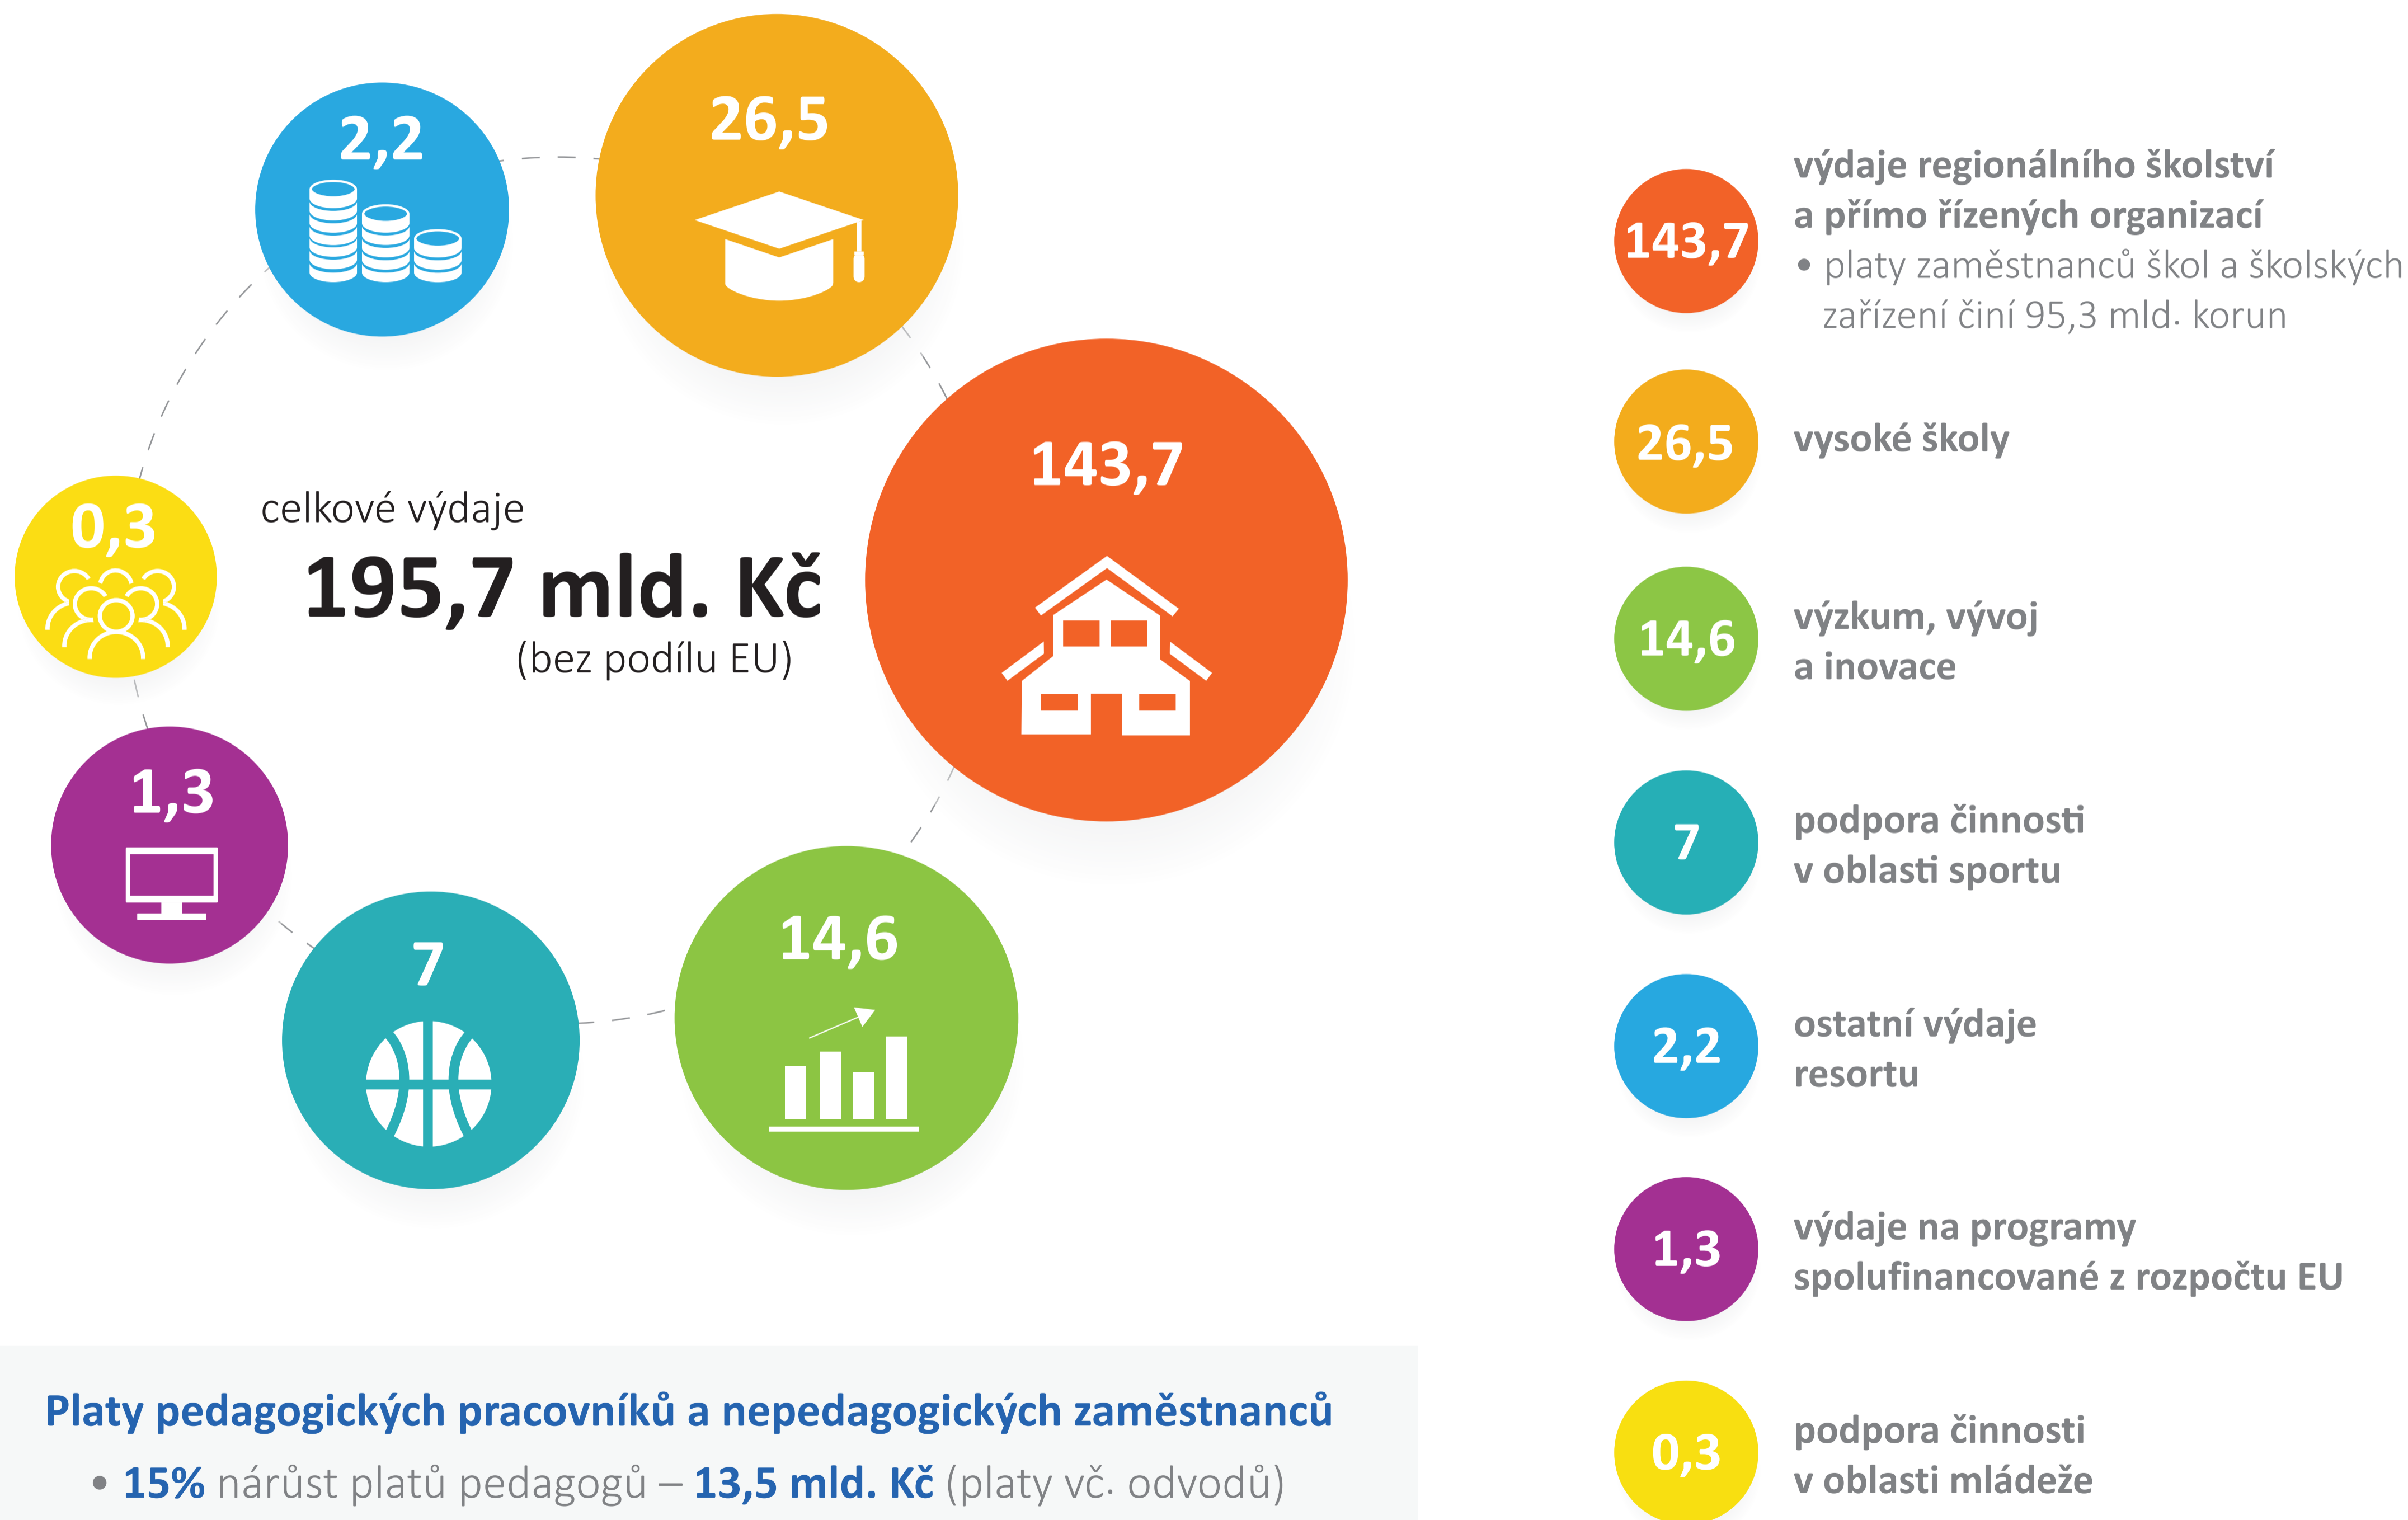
2,2

26,5

143,7

0,3

celkové výdaje
195,7 mld. Kč
(bez podílu EU)

1,3

7

14,6

143,7 výdaje regionálního školství a přímo řízených organizací
• platy zaměstnanců škol a školských zařízení činí 95,3 mld. korun

26,5 vysoké školy

14,6 výzkum, vývoj a inovace

7 podpora činnosti v oblasti sportu

2,2 ostatní výdaje resortu

1,3 výdaje na programy spolufinancované z rozpočtu EU

0,3 podpora činnosti v oblasti mládeže

Platy pedagogických pracovníků a nepedagogických zaměstnanců
• 15% nárůst platů pedagogů – 13,5 mld. Kč (platy vč. odvodů)